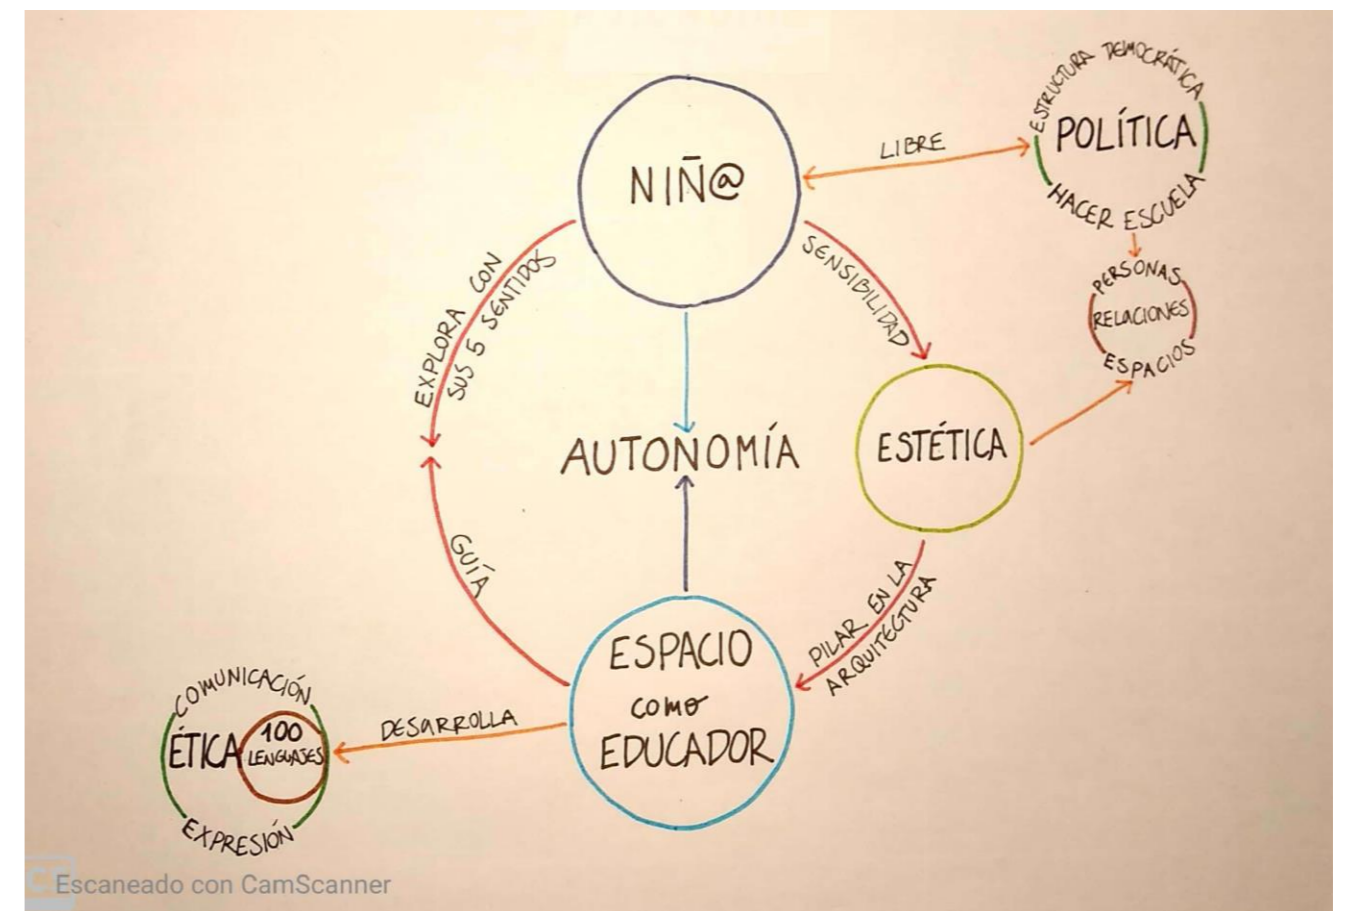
NIÑ@

LIBRE

ESTRUCTURA DEMOCRÁTICA
POLÍTICA
HACER ESCUELA

PERSONAS
RELACIONES
ESPACIOS

SENSIBILIDAD

EXPLORA CON SUS 5 SENTIDOS

AUTONOMÍA

ESTÉTICA

GUÍA

PILAR EN LA ARQUITECTURA

ESPACIO como EDUCADOR

DESARROLLA

COMUNICACIÓN
ÉTICA
100 LENGUAJES
EXPRESIÓN

Escaneado con CamScanner